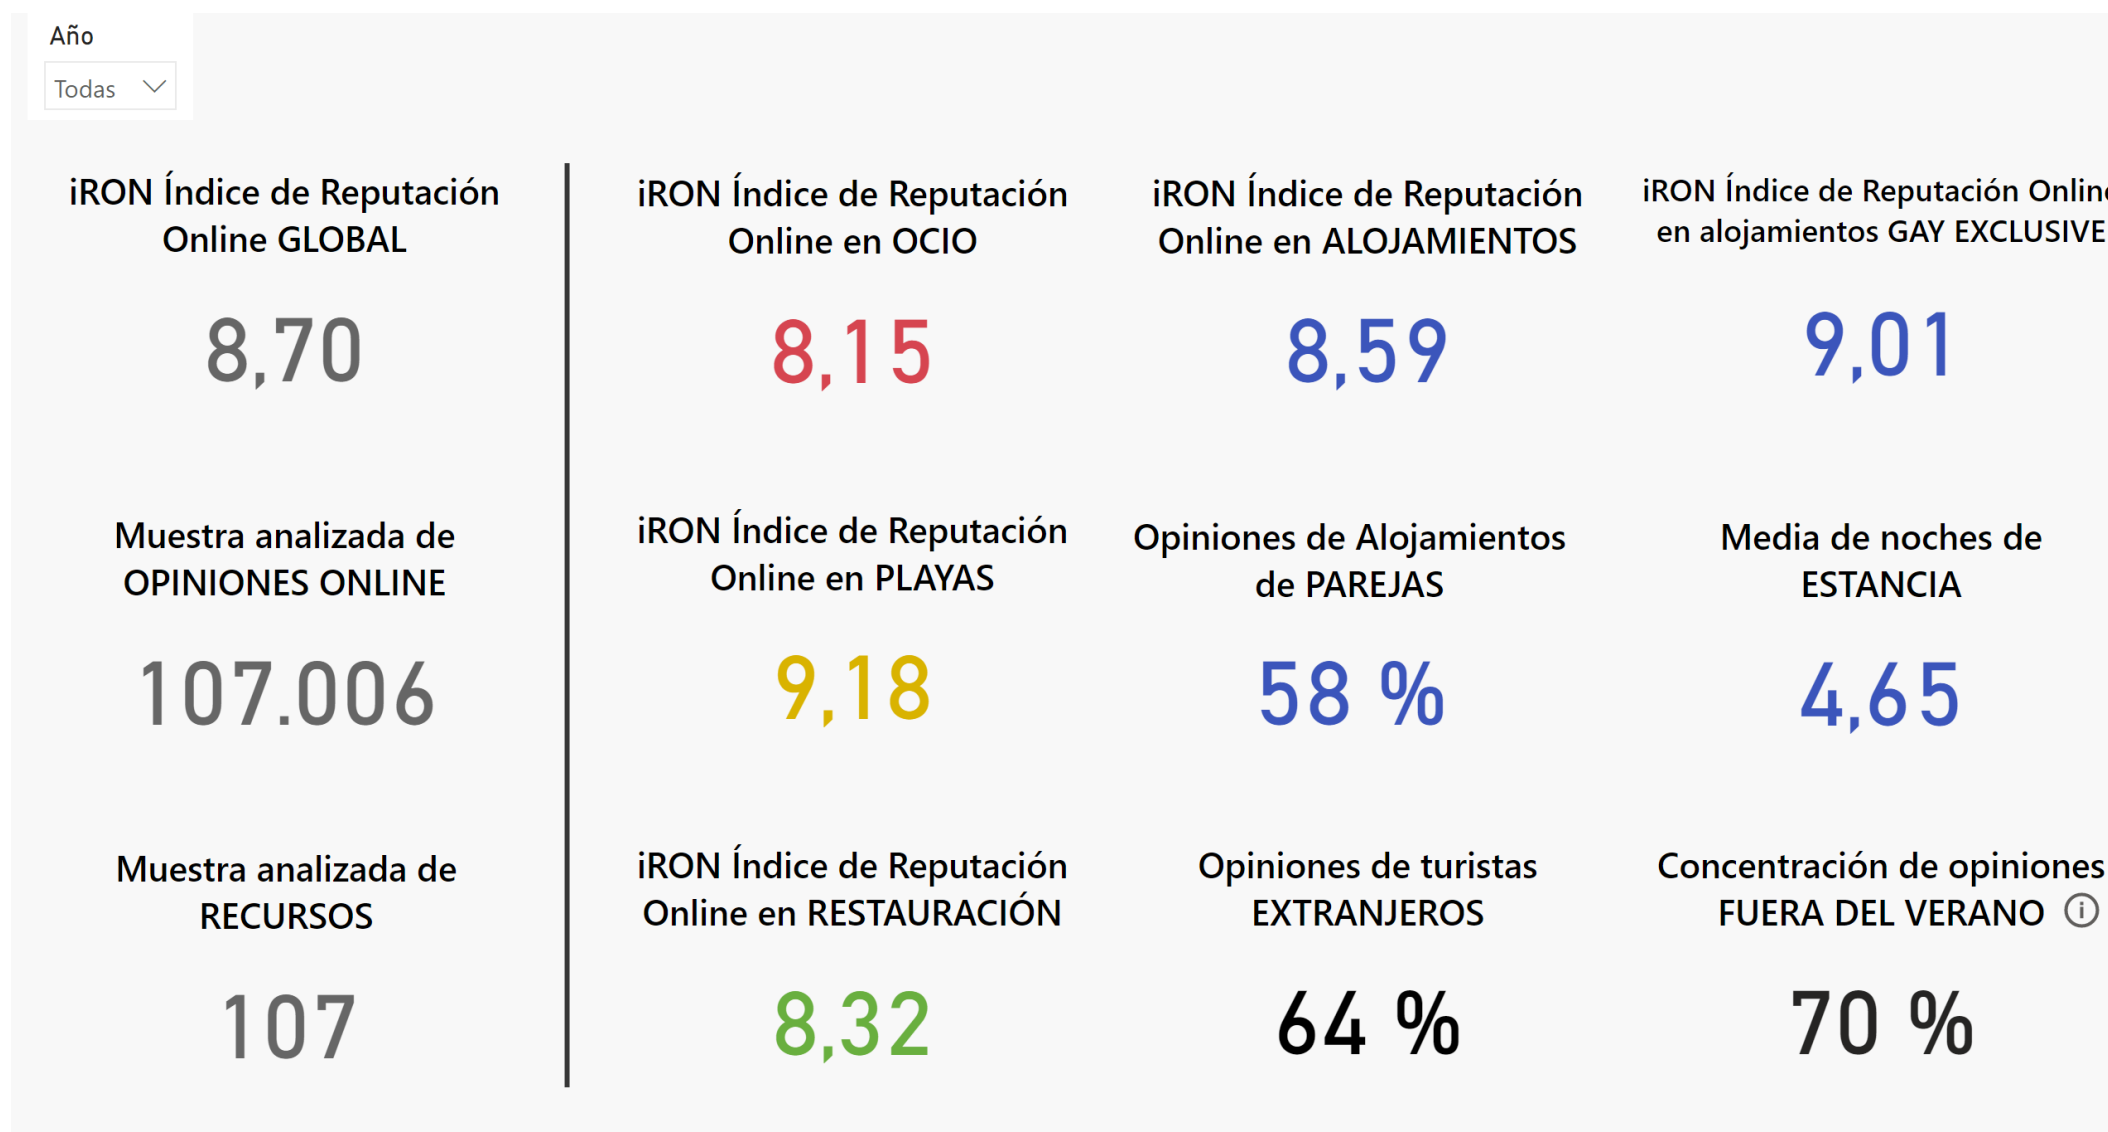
Año

Todas

iRON Índice de Reputación Online GLOBAL

8,70

Muestra analizada de OPINIONES ONLINE

107.006

Muestra analizada de RECURSOS

107

iRON Índice de Reputación Online en OCIO

8,15

iRON Índice de Reputación Online en ALOJAMIENTOS

8,59

iRON Índice de Reputación Onlin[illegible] en alojamientos GAY EXCLUSIVE

9,01

iRON Índice de Reputación Online en PLAYAS

9,18

Opiniones de Alojamientos de PAREJAS

58 %

Media de noches de ESTANCIA

4,65

iRON Índice de Reputación Online en RESTAURACIÓN

8,32

Opiniones de turistas EXTRANJEROS

64 %

Concentración de opiniones FUERA DEL VERANO

70 %